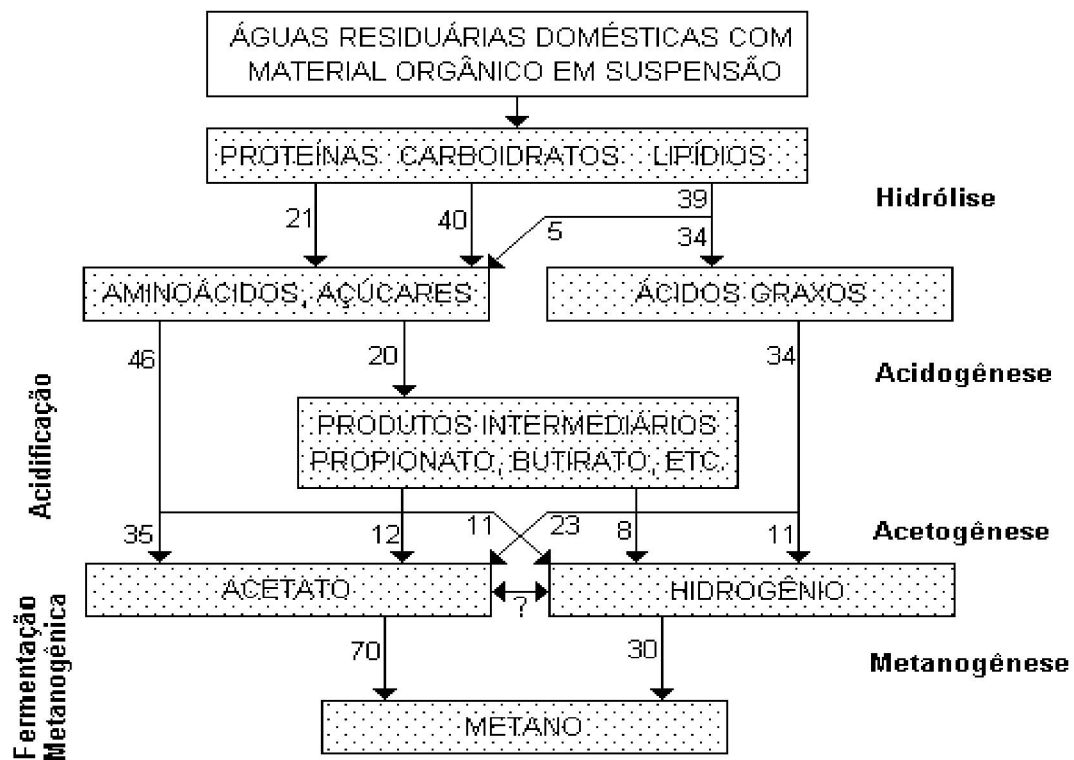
ÁGUAS RESIDUÁRIAS DOMÉSTICAS COM MATERIAL ORGÂNICO EM SUSPENSÃO

PROTEÍNAS CARBOIDRATOS LIPÍDIOS

Hidrólise

21
40
39
5
34

AMINOÁCIDOS, AÇÚCARES
ÁCIDOS GRAXOS

Acidificação

46
20
34

Acidogênese

PRODUTOS INTERMEDIÁRIOS
PROPIONATO, BUTIRATO, ETC.

35
12
11
23
8
11

Acetogênese

Fermentação Metanogênica

ACETATO
?
HIDROGÊNIO

70
30

Metanogênese

METANO